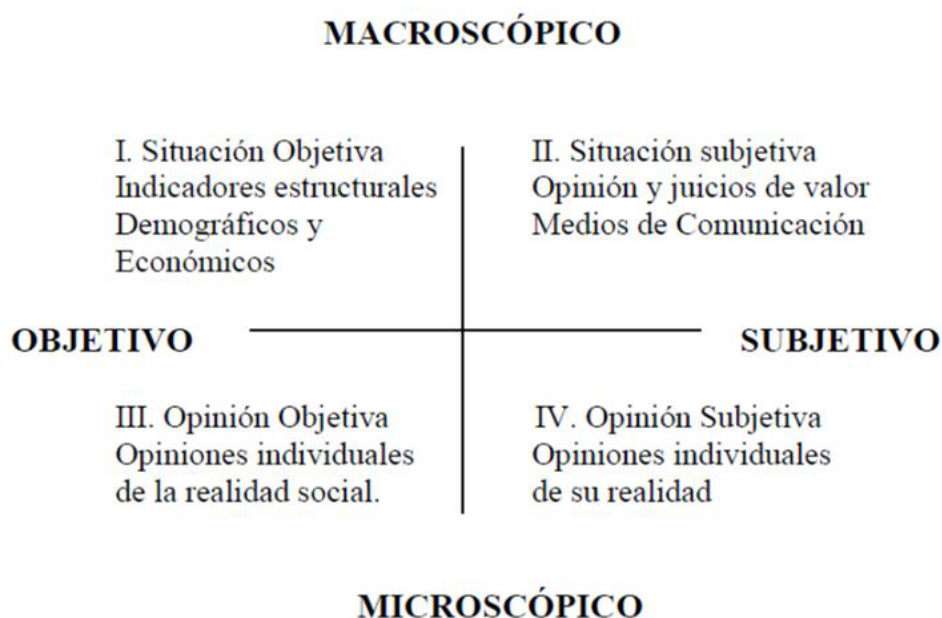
MACROSCÓPICO

I. Situación Objetiva
Indicadores estructurales
Demográficos y
Económicos

II. Situación subjetiva
Opinión y juicios de valor
Medios de Comunicación

OBJETIVO

SUBJETIVO

III. Opinión Objetiva
Opiniones individuales
de la realidad social.

IV. Opinión Subjetiva
Opiniones individuales
de su realidad

MICROSCÓPICO